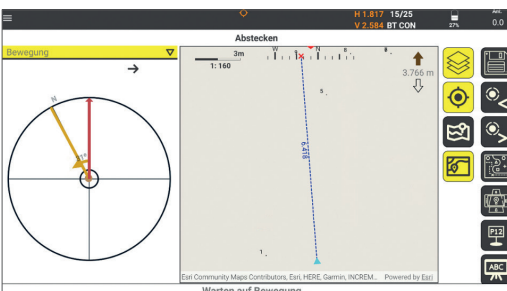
H 1.817 15/25
V 2.584 BT CON
27%
Ant.
0.0
Abstecken
Bewegung
3m
1: 160
W
N
E
3.766 m
5
6.418
1
Esri Community Maps Contributors, Esri, HERE, Garmin, INCREM...
Powered by Esri
P12
ABC
Warten auf Bewegung